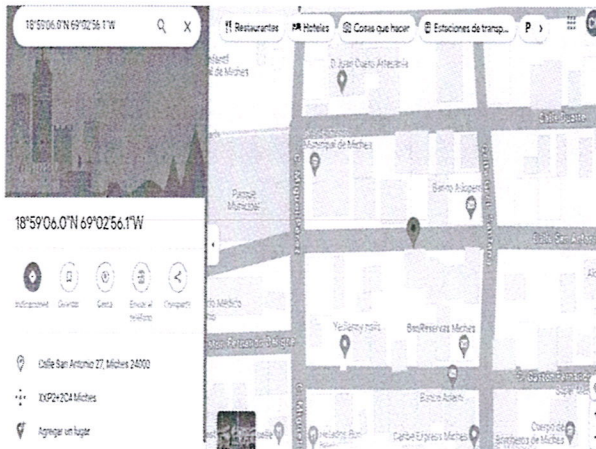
18°59'06.0"N 69°02'56.1"W

Restaurantes Hoteles Cosas que hacer Estaciones de transp... P

18°59'06.0"N 69°02'56.1"W

Indicaciones Guardar Cerca Enviar al teléfono Compartir

Calle San Antonio 27, Miches 24000

XXP2+2C4 Miches

Agregar un lugar

D Juan Cuero Artesanía

Municipal de Miches

Parque Municipal

Benito Alduberto

Calle Duarte

Calle San Antonio

YeiJenny nails

BrosReservas Michés

Calle Gastón Fernando

Eusebio Aslem

Caribe Express Miches

Cuerpo de Bomberos de Miches

Instituto Médico

C. Mella

Calle María Trinidad

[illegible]